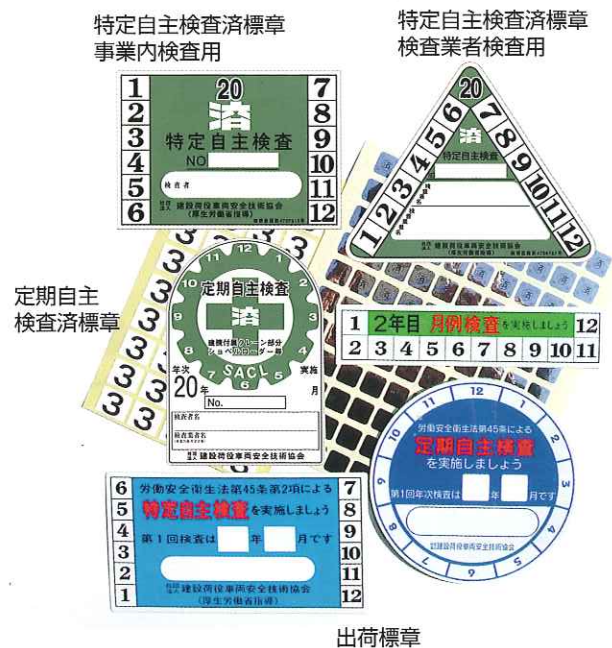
特定自主検査済標章
事業内検査用

特定自主検査済標章
検査業者検査用

1 2 3 4 5 6
20
済
特定自主検査
NO
検査者
社団法人 建設荷役車両安全技術協会 (厚生労働省指導)
7 8 9 10 11 12

20
済
特定自主検査
1 2 3 4 5 6 7 8 9 10 11 12
社団法人 建設荷役車両安全技術協会 (厚生労働省指導)

定期自主
検査済標章

定期自主検査
済
建設機械 クレーン部分 ショベルローダー等
SACL
年次 実施
20年 月
No.
検査者名
検査業者名
社団法人 建設荷役車両安全技術協会

3 3 3 3 3 3 3

1 2年目 月例検査を実施しましょう 12
2 3 4 5 6 7 8 9 10 11

労働安全衛生法第45条による
定期自主検査
を実施しましょう
第1回年次検査は 年 月です
12 1 2 3 4 5 6 7 8 9 10 11
社団法人 建設荷役車両安全技術協会

6 5 4 3 2 1
労働安全衛生法第45条第2項による
特定自主検査を実施しましょう
第1回検査は 年 月です
社団法人 建設荷役車両安全技術協会 (厚生労働省指導)
7 8 9 10 11 12

出荷標章